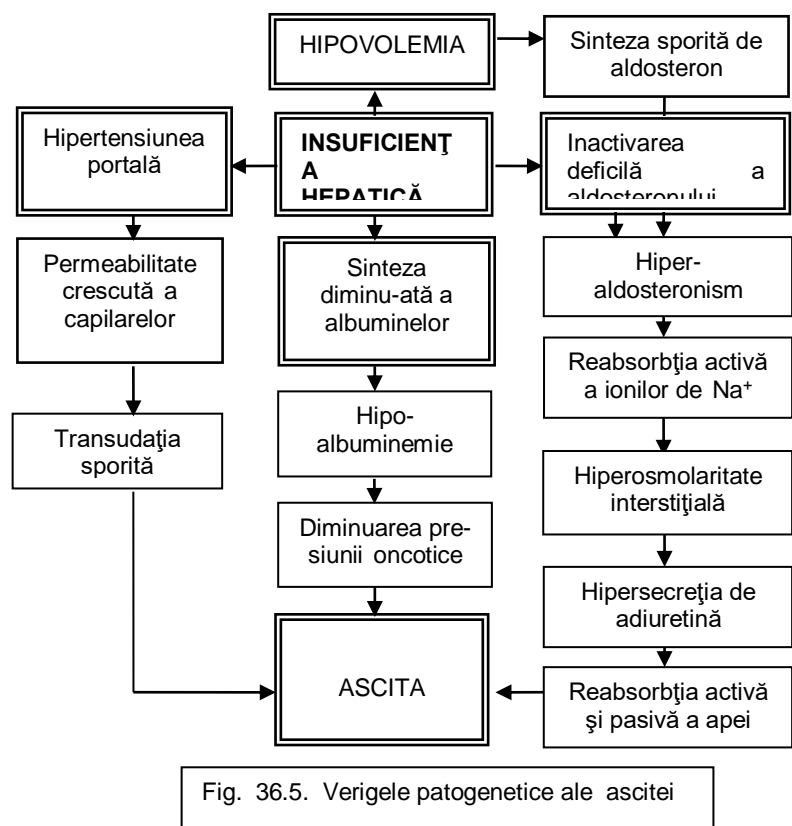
HIPOVOLEMIA

Sinteza sporită de aldosteron

Hipertensiunea portală

INSUFICIENŢ A HEPATICĂ

Inactivarea deficilă a aldosteronului

Permeabilitate crescută a capilarelor

Sinteza diminu-ată a albuminelor

Hiper-aldosteronism

Reabsorbţia activă a ionilor de $Na^+$

Transudaţia sporită

Hipo-albuminemie

Hiperosmolaritate interstiţială

Diminuarea pre-siunii oncotice

Hipersecreţia de adiuretină

ASCITA

Reabsorbţia activă şi pasivă a apei

Fig. 36.5. Verigele patogenetice ale ascitei